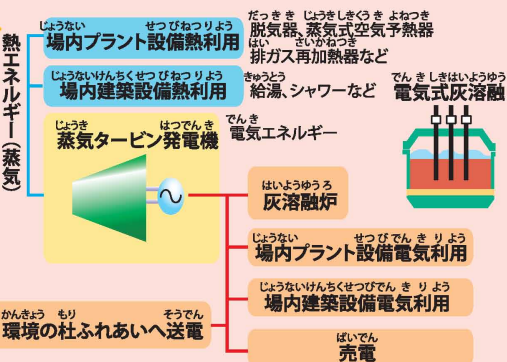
熱エネルギー(蒸気)

じょうない　せつびねつりよう
場内プラント設備熱利用

だっきき　じょうきしきくうき　よねつき
脱気器、蒸気式空気予熱器
はい　さいかねつき
排ガス再加熱器など

じょうないけんちくせつびねつりよう
場内建築設備熱利用

きゅうとう
給湯、シャワーなど

でんきしきはいようゆう
電気式灰溶融

じょうき　はつでんき
蒸気タービン発電機

でんき
電気エネルギー

はいようゆうろ
灰溶融炉

じょうない　せつびでんきりよう
場内プラント設備電気利用

じょうないけんちくせつびでんきりよう
場内建築設備電気利用

かんきょう　もり　そうでん
環境の杜ふれあいへ送電

ばいでん
売電